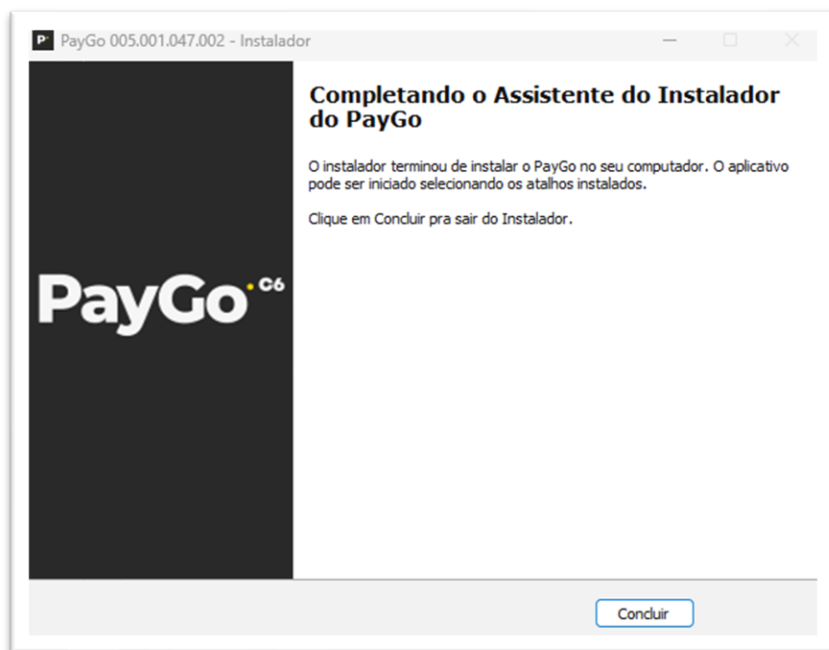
PayGo 005.001.047.002 - Instalador

Completando o Assistente do Instalador do PayGo

O instalador terminou de instalar o PayGo no seu computador. O aplicativo pode ser iniciado selecionando os atalhos instalados.

Clique em Concluir pra sair do Instalador.

PayGo C6

Concluir